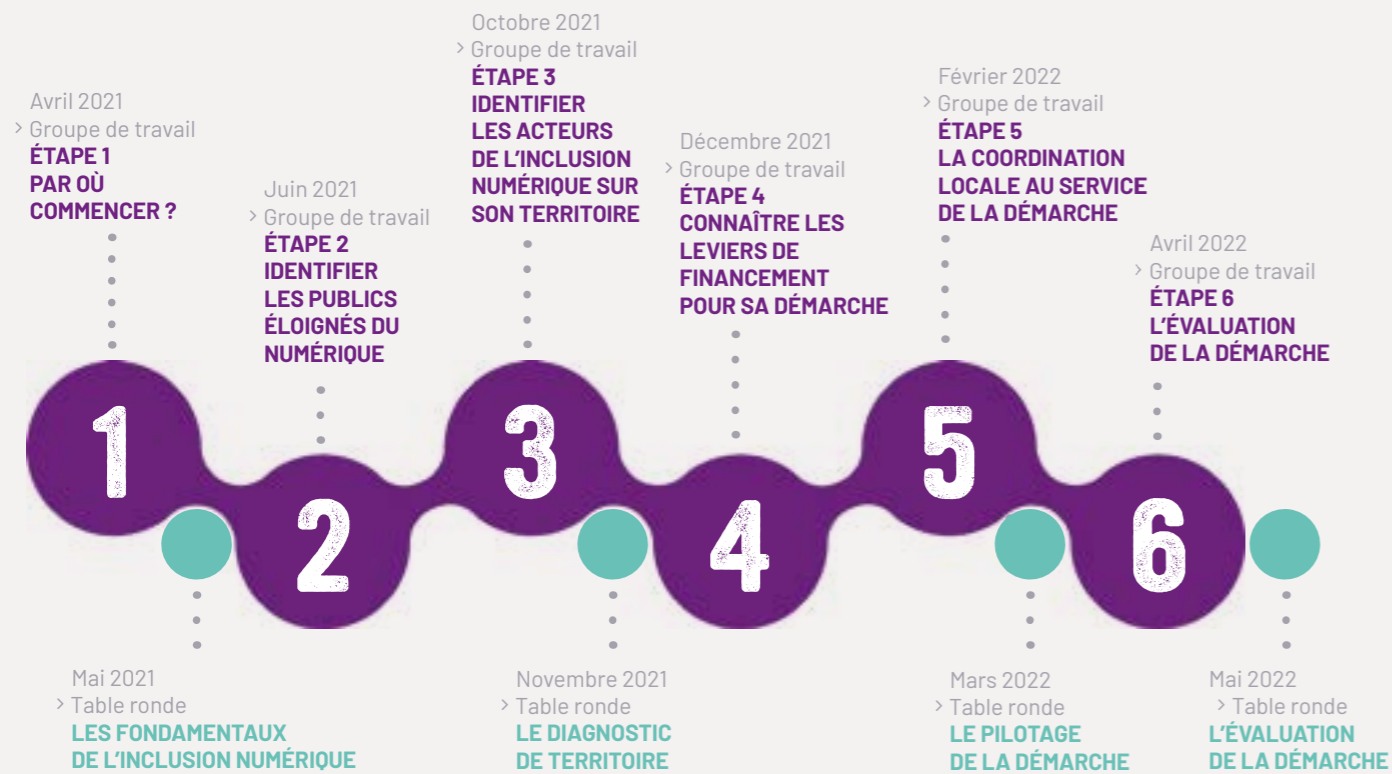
Avril 2021
> Groupe de travail
ÉTAPE 1
PAR OÙ COMMENCER ?

Juin 2021
> Groupe de travail
ÉTAPE 2
IDENTIFIER LES PUBLICS ÉLOIGNÉS DU NUMÉRIQUE

Octobre 2021
> Groupe de travail
ÉTAPE 3
IDENTIFIER LES ACTEURS DE L'INCLUSION NUMÉRIQUE SUR SON TERRITOIRE

Décembre 2021
> Groupe de travail
ÉTAPE 4
CONNAÎTRE LES LEVIERS DE FINANCEMENT POUR SA DÉMARCHE

Février 2022
> Groupe de travail
ÉTAPE 5
LA COORDINATION LOCALE AU SERVICE DE LA DÉMARCHE

Avril 2022
> Groupe de travail
ÉTAPE 6
L'ÉVALUATION DE LA DÉMARCHE

1

2

3

4

5

6

Mai 2021
> Table ronde
LES FONDAMENTAUX DE L'INCLUSION NUMÉRIQUE

Novembre 2021
> Table ronde
LE DIAGNOSTIC DE TERRITOIRE

Mars 2022
> Table ronde
LE PILOTAGE DE LA DÉMARCHE

Mai 2022
> Table ronde
L'ÉVALUATION DE LA DÉMARCHE